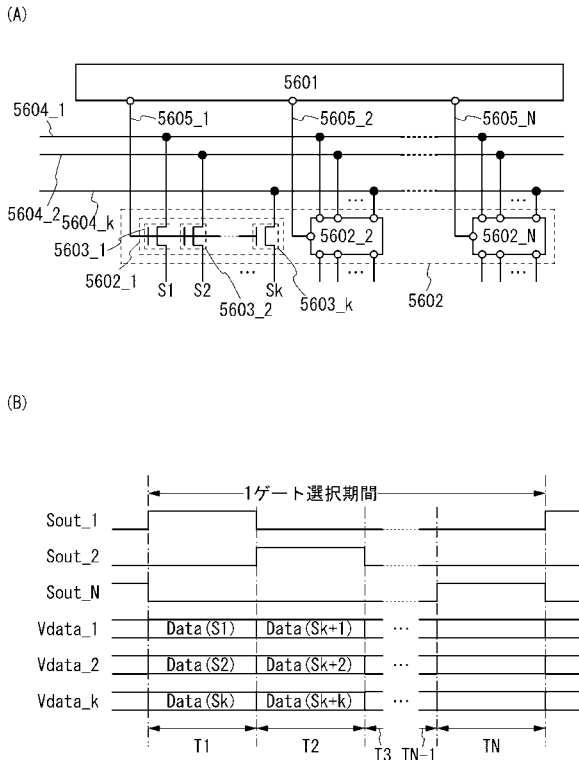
(A)

5601

5604_1
5605_1
5605_2
5605_N
5604_2
5604_k
5603_1
5602_2
5602_N
5602_1
S1
S2
Sk
5603_2
5603_k
5602

(B)

1ゲート選択期間

Sout_1
Sout_2
Sout_N
Vdata_1
Data (S1)
Data (Sk+1)
Vdata_2
Data (S2)
Data (Sk+2)
Vdata_k
Data (Sk)
Data (Sk+k)
T1
T2
T3
TN-1
TN